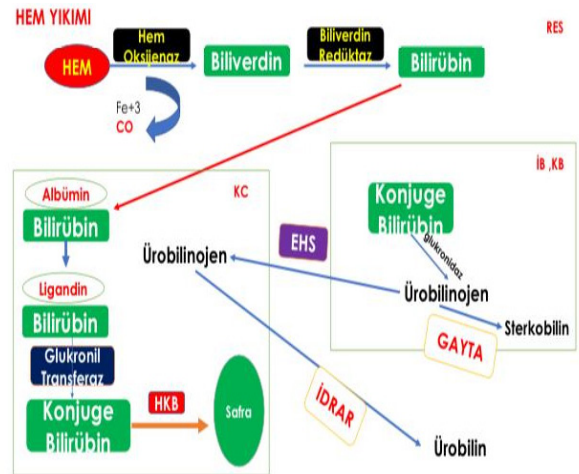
HEM YIKIMI

RES

HEM

Hem Oksijenaz

Biliverdin

Biliverdin Redüktaz

Bilirübin

Fe+3
CO

KC

Albümin
Bilirübin

Ligandin
Bilirübin

Glukronil Transferaz

Konjuge Bilirübin

HKB

Safra

Ürobilinojen

EHS

İB ,KB

Konjuge Bilirübin

glukronidaz

Ürobilinojen

Sterkobilin

GAYTA

İDRAR

Ürobilin